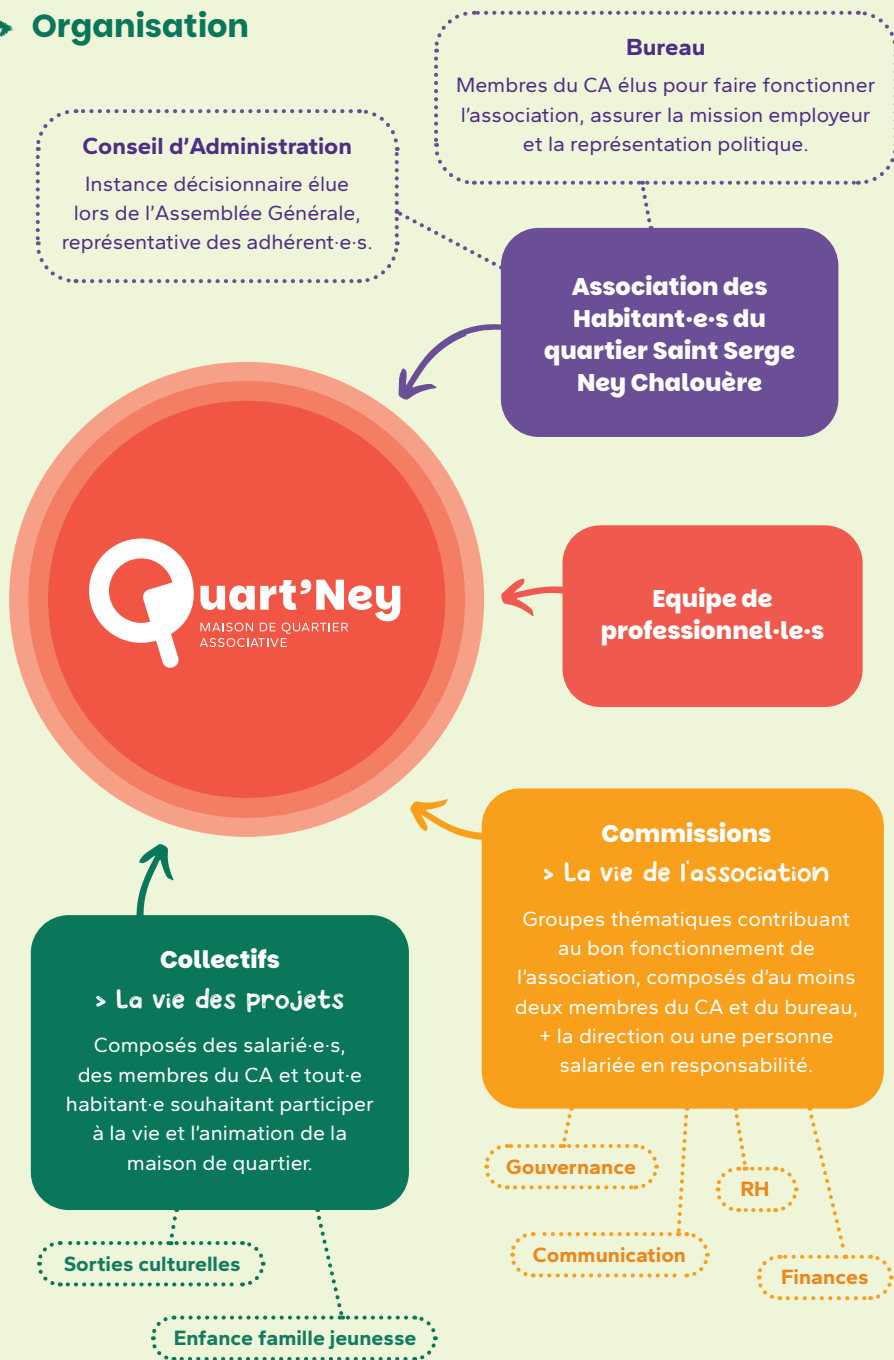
Organisation

Bureau
Membres du CA élus pour faire fonctionner l'association, assurer la mission employeur et la représentation politique.

Conseil d'Administration
Instance décisionnaire élue lors de l'Assemblée Générale, représentative des adhérent·e·s.

Association des Habitant·e·s du quartier Saint Serge Ney Chalouère

Quart'Ney
MAISON DE QUARTIER ASSOCIATIVE

Equipe de professionnel·le·s

Commissions
> La vie de l'association
Groupes thématiques contribuant au bon fonctionnement de l'association, composés d'au moins deux membres du CA et du bureau, + la direction ou une personne salariée en responsabilité.

Gouvernance
RH
Communication
Finances

Collectifs
> La vie des projets
Composés des salarié·e·s, des membres du CA et tout·e habitant·e souhaitant participer à la vie et l'animation de la maison de quartier.

Sorties culturelles
Enfance famille jeunesse